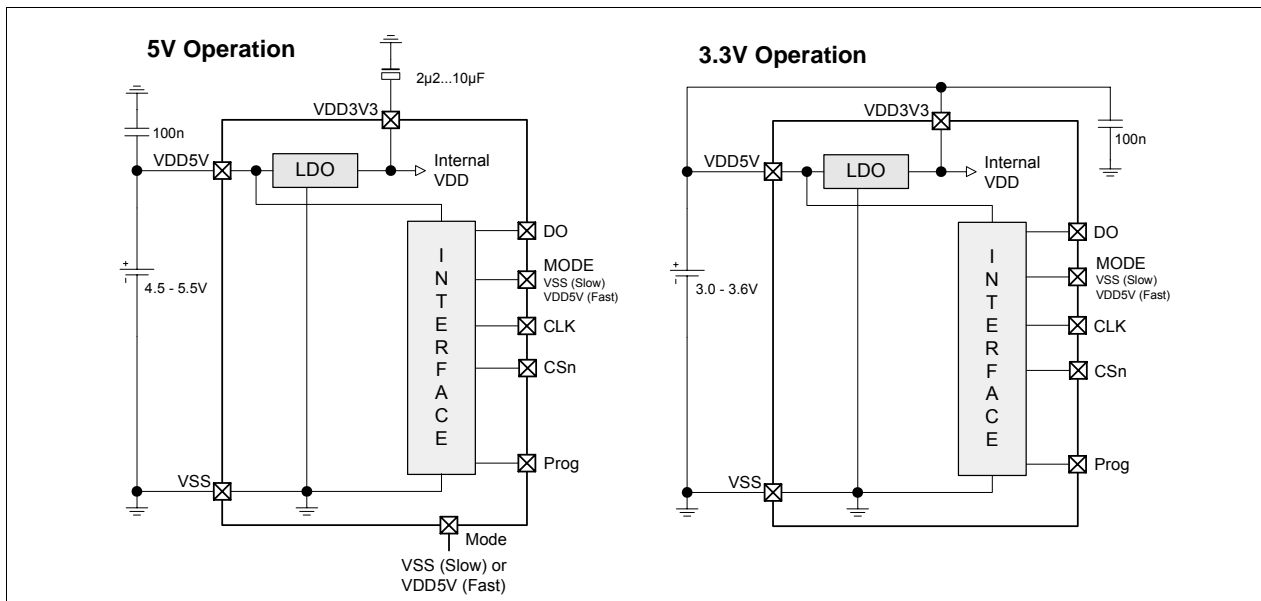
5V Operation

2µ2...10µF

VDD3V3

100n

VDD5V

LDO

Internal VDD

DO

MODE
VSS (Slow)
VDD5V (Fast)

+
-
4.5 - 5.5V

INTERFACE

CLK

CSn

Prog

VSS

Mode

VSS (Slow) or VDD5V (Fast)

3.3V Operation

VDD3V3

100n

VDD5V

LDO

Internal VDD

DO

MODE
VSS (Slow)
VDD5V (Fast)

+
-
3.0 - 3.6V

INTERFACE

CLK

CSn

Prog

VSS